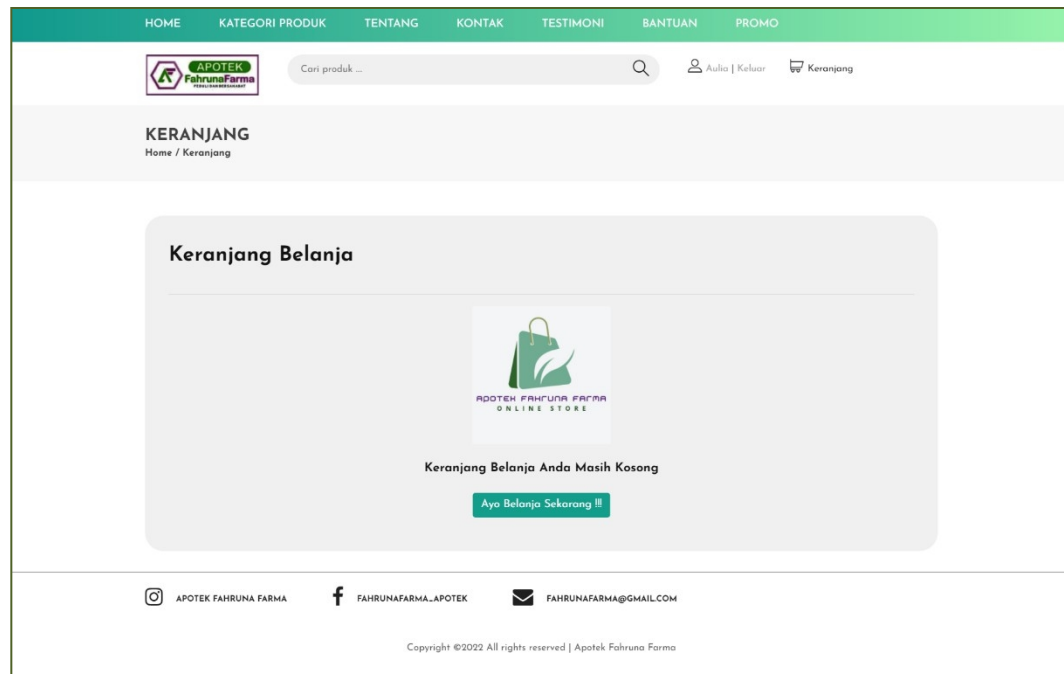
HOME KATEGORI PRODUK TENTANG KONTAK TESTIMONI BANTUAN PROMO

APOTEK FahrunaFarma

Cari produk ...

Aulia | Keluar Keranjang

KERANJANG

Home / Keranjang

Keranjang Belanja

APOTEK FAHRUNA FARMA
ONLINE STORE

Keranjang Belanja Anda Masih Kosong

Ayo Belanja Sekarang !!!

APOTEK FAHRUNA FARMA FAHRUNAFARMA_APOTEK FAHRUNAFARMA@GMAIL.COM

Copyright ©2022 All rights reserved | Apotek Fahruna Farma